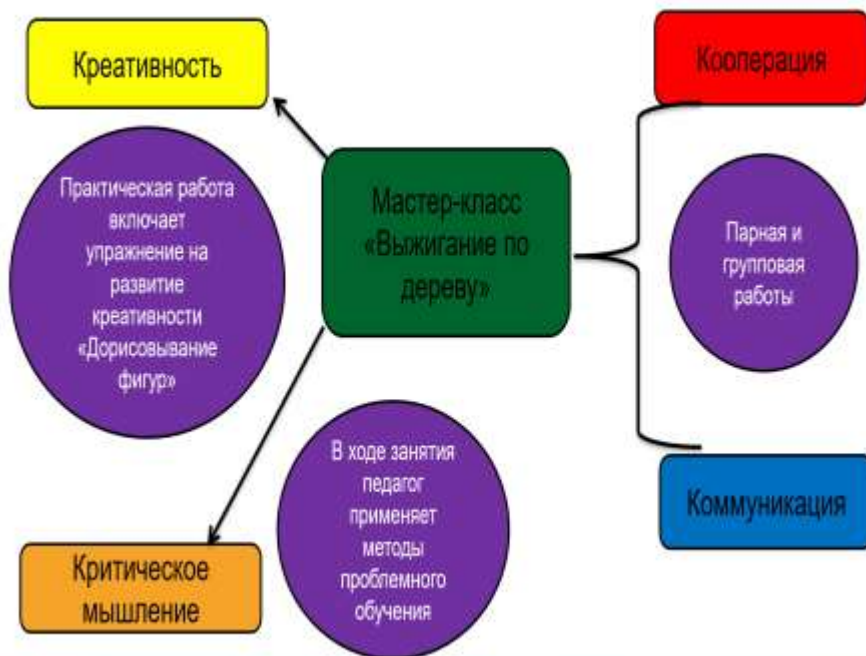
Креативность

Кооперация

Мастер-класс «Выжигание по дереву»

Практическая работа включает упражнение на развитие креативности «Дорисовывание фигур»

Парная и групповая работы

В ходе занятия педагог применяет методы проблемного обучения

Коммуникация

Критическое мышление